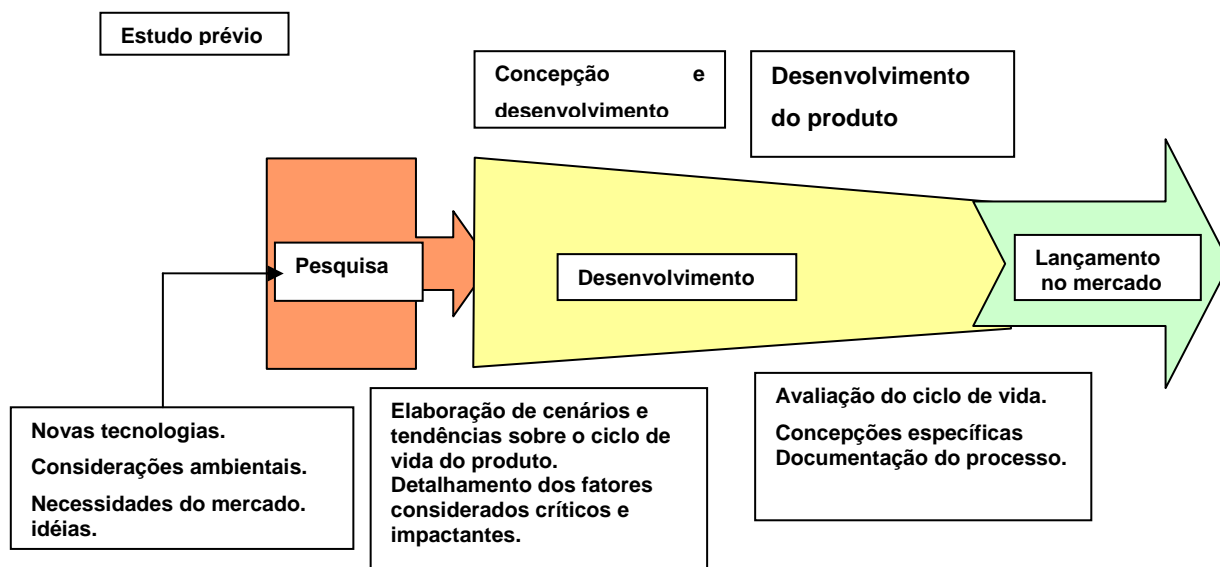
Estudo prévio

Concepção e desenvolvimento

Desenvolvimento do produto

Pesquisa

Desenvolvimento

Lançamento no mercado

Novas tecnologias.

Considerações ambientais.

Necessidades do mercado. idéias.

Elaboração de cenários e tendências sobre o ciclo de vida do produto. Detalhamento dos fatores considerados críticos e impactantes.

Avaliação do ciclo de vida.

Concepções específicas Documentação do processo.